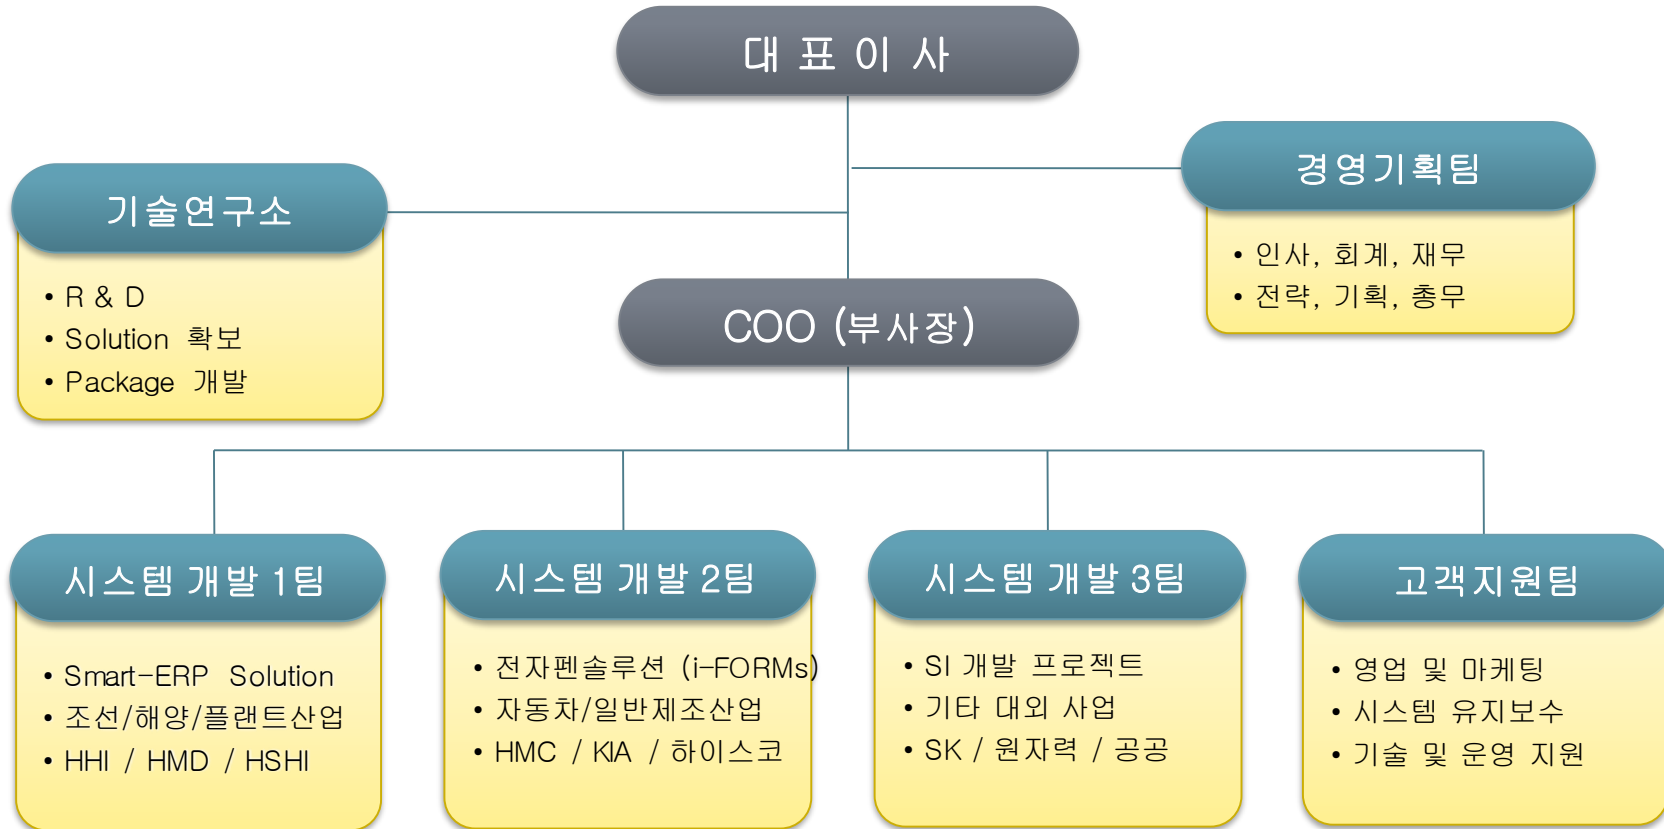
대 표 이 사

기술연구소

• R & D
• Solution 확보
• Package 개발

경영기획팀

• 인사, 회계, 재무
• 전략, 기획, 총무

COO (부사장)

시스템 개발 1팀

• Smart-ERP Solution
• 조선/해양/플랜트산업
• HHI / HMD / HSHI

시스템 개발 2팀

• 전자펜솔루션 (i-FORMs)
• 자동차/일반제조산업
• HMC / KIA / 하이스코

시스템 개발 3팀

• SI 개발 프로젝트
• 기타 대외 사업
• SK / 원자력 / 공공

고객지원팀

• 영업 및 마케팅
• 시스템 유지보수
• 기술 및 운영 지원